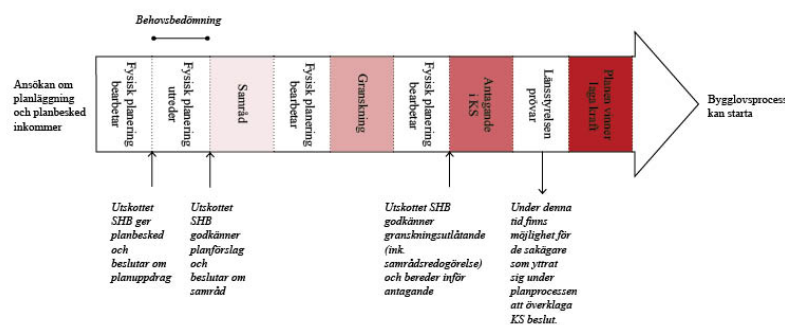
Behovsbedömning

Ansökan om planläggning och planbesked inkommer

Fysisk planering bearbetar

Fysisk planering utreder

Samråd

Fysisk planering bearbetar

Granskning

Fysisk planering bearbetar

Antagande i KS

Länsstyrelsen prövar

Planen vinner laga kraft

Bygglovsprocess kan starta

Utskottet SHB ger planbesked och beslutar om planuppdrag

Utskottet SHB godkänner planförslag och beslutar om samråd

Utskottet SHB godkänner granskningsutlåtande (ink. samrådsredogörelse) och bereder inför antagande

Under denna tid finns möjlighet för de sakägare som yttrat sig under planprocessen att överklaga KS beslut.